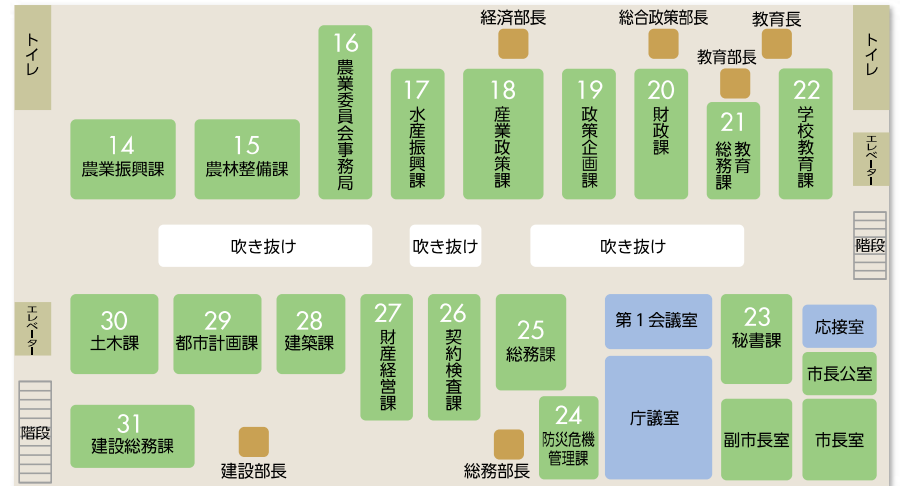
トイレ

経済部長

総合政策部長

教育長

トイレ

教育部長

16
農業委員会事務局

17
水産振興課

18
産業政策課

19
政策企画課

20
財政課

21
総務教育課

22
学校教育課

14
農業振興課

15
農林整備課

エレベーター

吹き抜け

吹き抜け

吹き抜け

階段

エレベーター

30
土木課

29
都市計画課

28
建築課

27
財産経営課

26
契約検査課

25
総務課

第１会議室

23
秘書課

応接室

市長公室

31
建設総務課

24
防災危機管理課

庁議室

副市長室

市長室

階段

建設部長

総務部長